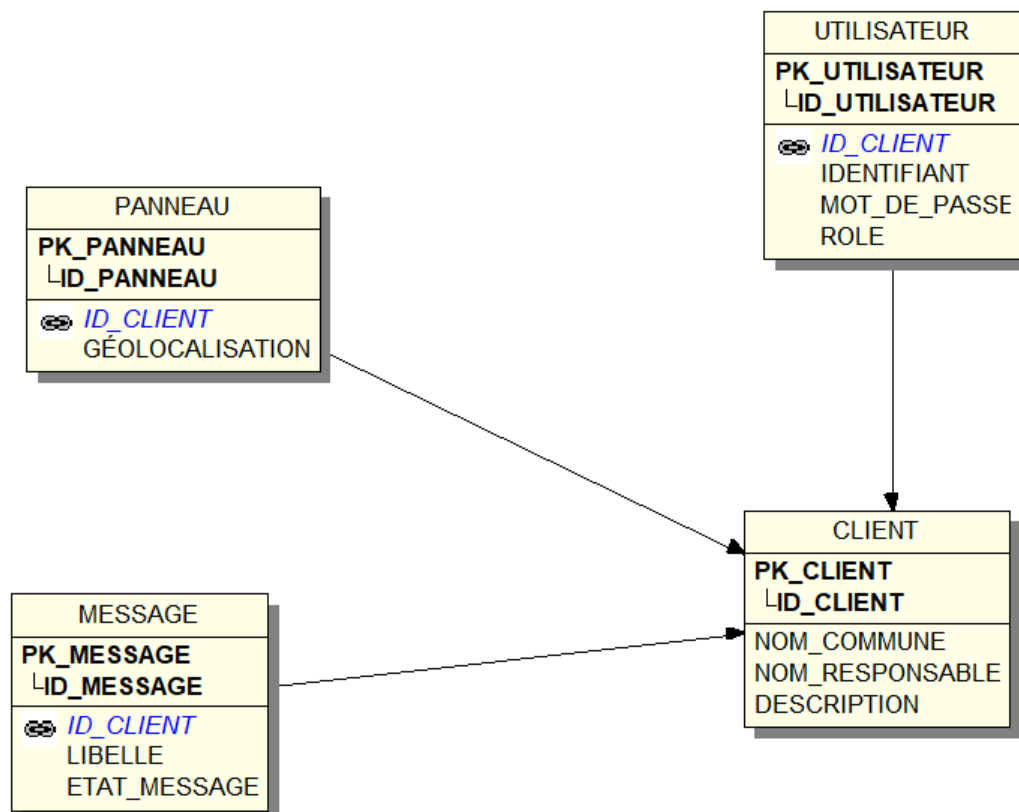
UTILISATEUR
PK_UTILISATEUR
└ID_UTILISATEUR
ID_CLIENT
IDENTIFIANT
MOT_DE_PASSE
ROLE

PANNEAU
PK_PANNEAU
└ID_PANNEAU
ID_CLIENT
GÉOLOCALISATION

CLIENT
PK_CLIENT
└ID_CLIENT
NOM_COMMUNE
NOM_RESPONSABLE
DESCRIPTION

MESSAGE
PK_MESSAGE
└ID_MESSAGE
ID_CLIENT
LIBELLE
ETAT_MESSAGE